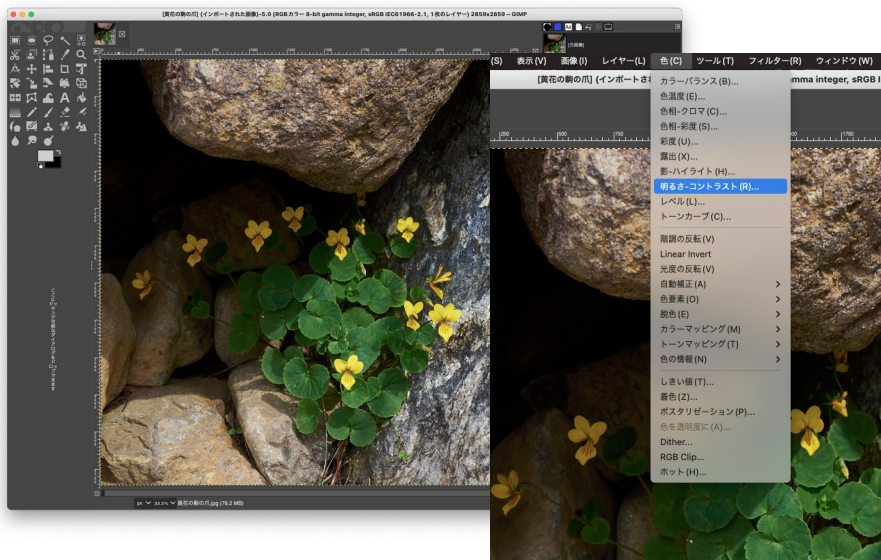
[黄花の駒の爪] (インポートされた画像)-5.0 (RGB カラー 8-bit gamma integer, sRGB IEC61966-2.1, 1枚のレイヤー) 2859x2859 – GIMP

(S) 表示(V) 画像(I) レイヤー(L) 色(C) ツール(T) フィルター(R) ウィンドウ(W)

[黄花の駒の爪] (インポートさ gamma integer, sRGB I

カラーバランス(B)...
色温度(E)...
色相-クロマ(C)...
色相-彩度(S)...
彩度(U)...
露出(X)...
影-ハイライト(H)...
明るさ-コントラスト(R)...
レベル(L)...
トーンカーブ(C)...
階調の反転(V)
Linear Invert
光度の反転(V)
自動補正(A)
色要素(O)
脱色(E)
カラーマッピング(M)
トーンマッピング(T)
色の情報(N)
しきい値(T)...
着色(Z)...
ポスタリゼーション(P)...
色を透明度に(A)...
Dither...
RGB Clip...
ホット(H)...

px 33.3% 黄花の駒の爪.jpg (76.2 MB)